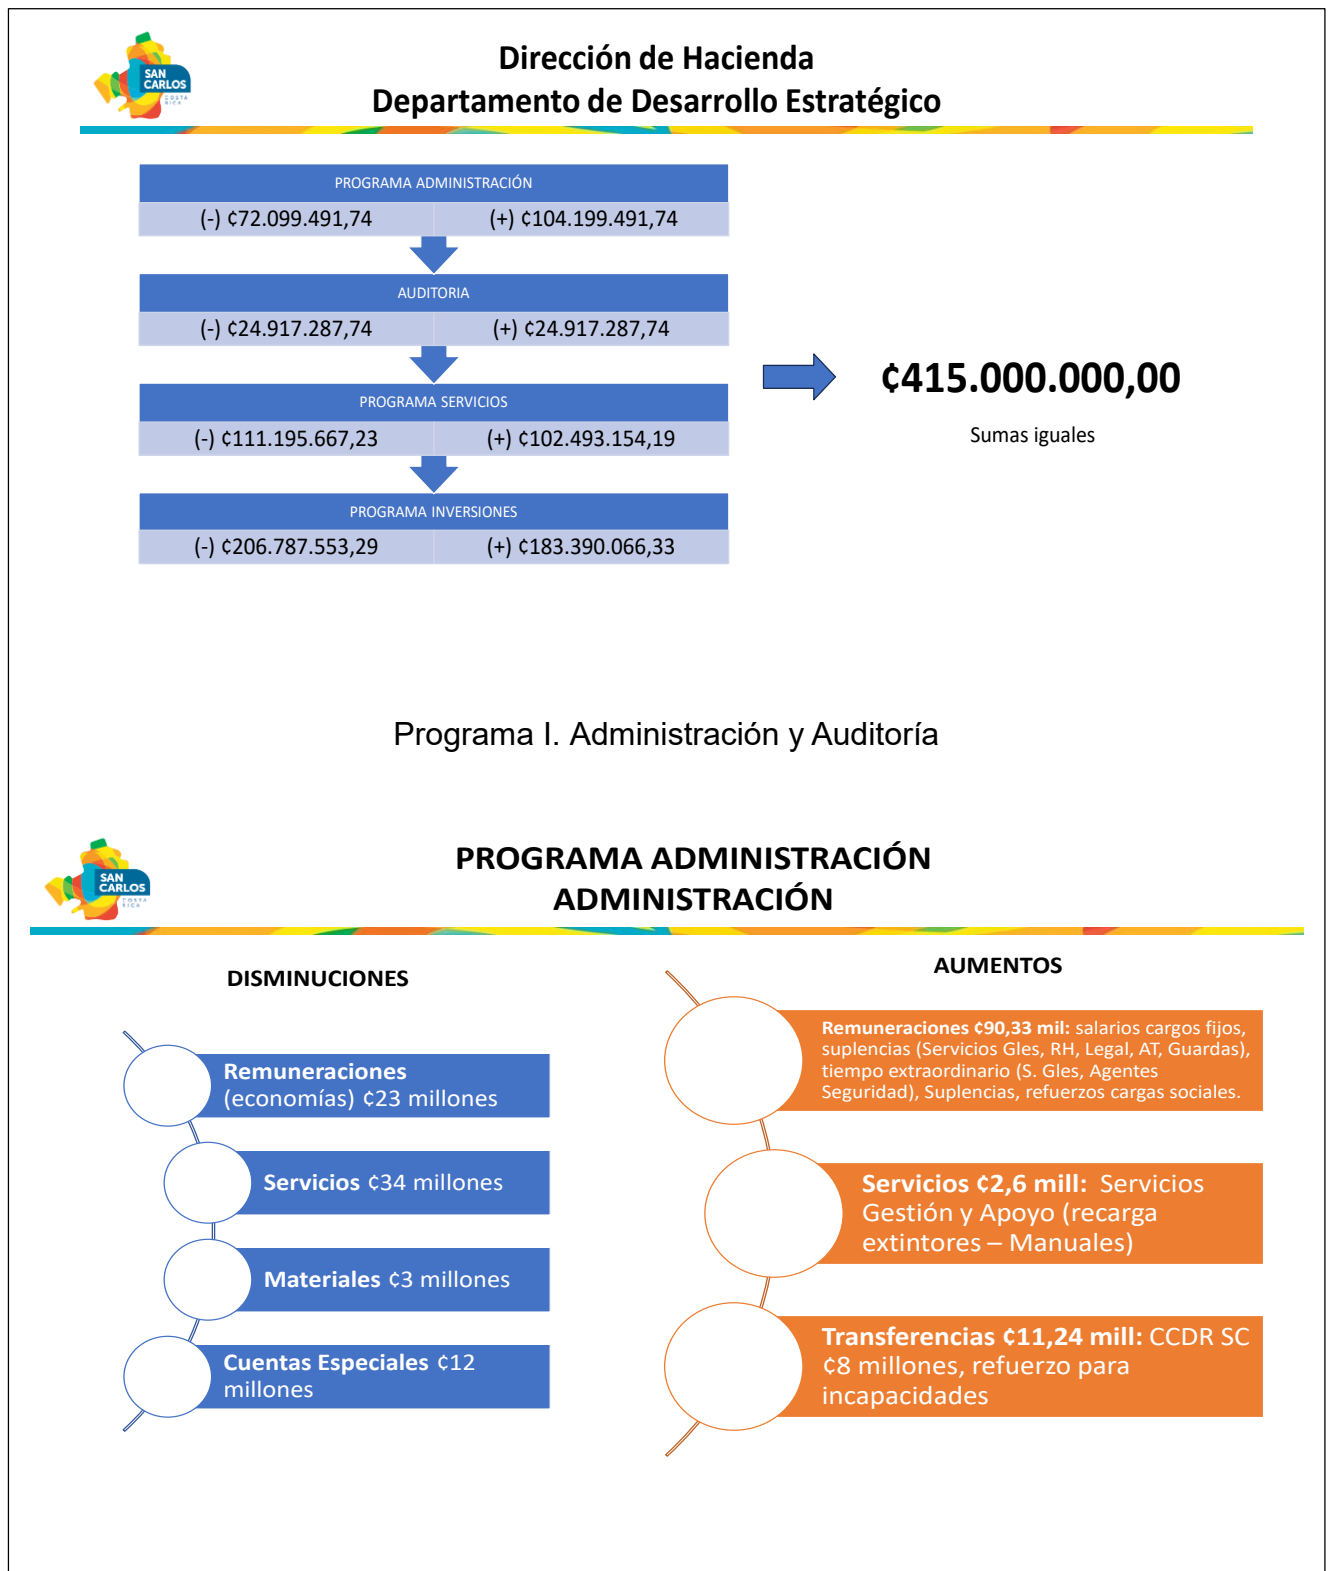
SAN CARLOS COSTA RICA

Dirección de Hacienda
Departamento de Desarrollo Estratégico

PROGRAMA ADMINISTRACIÓN

(-) ¢72.099.491,74 (+) ¢104.199.491,74

AUDITORIA

(-) ¢24.917.287,74 (+) ¢24.917.287,74

PROGRAMA SERVICIOS

(-) ¢111.195.667,23 (+) ¢102.493.154,19

PROGRAMA INVERSIONES

(-) ¢206.787.553,29 (+) ¢183.390.066,33

¢415.000.000,00

Sumas iguales

Programa I. Administración y Auditoría

SAN CARLOS COSTA RICA

PROGRAMA ADMINISTRACIÓN
ADMINISTRACIÓN

DISMINUCIONES

Remuneraciones (economías) ¢23 millones

Servicios ¢34 millones

Materiales ¢3 millones

Cuentas Especiales ¢12 millones

AUMENTOS

Remuneraciones ¢90,33 mil: salarios cargos fijos, suplencias (Servicios Gles, RH, Legal, AT, Guardas), tiempo extraordinario (S. Gles, Agentes Seguridad), Suplencias, refuerzos cargas sociales.

Servicios ¢2,6 mill: Servicios Gestión y Apoyo (recarga extintores – Manuales)

Transferencias ¢11,24 mill: CCDR SC ¢8 millones, refuerzo para incapacidades